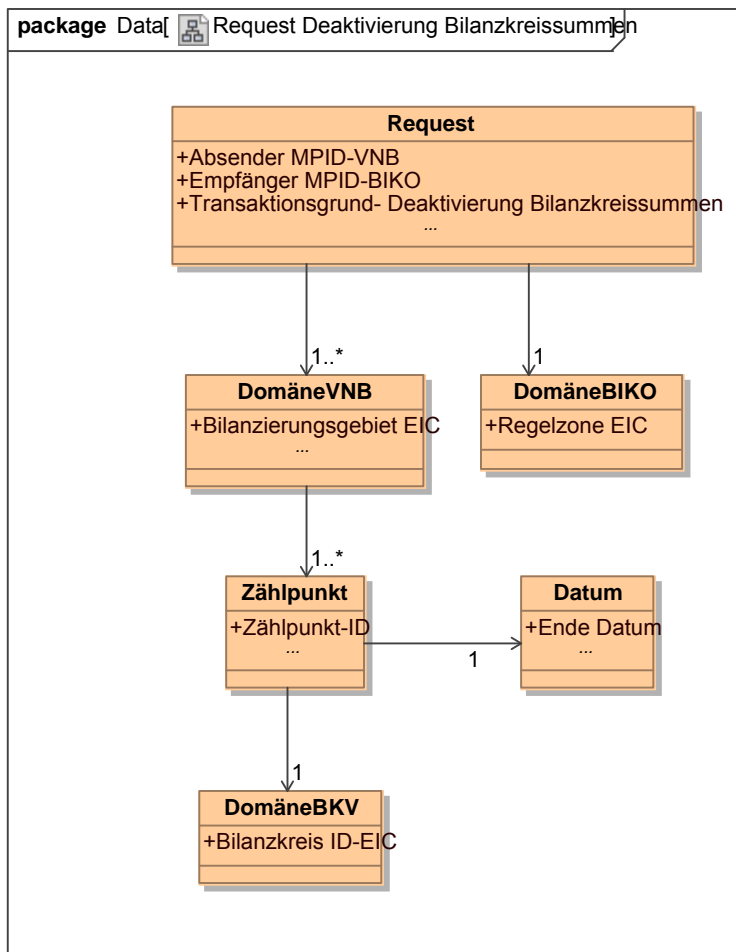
**package** Data[ Request Deaktivierung Bilanzkreissummen ]

**Request**
+Absender MPID-VNB
+Empfänger MPID-BIKO
+Transaktionsgrund- Deaktivierung Bilanzkreissummen
...

1..*

1

**DomäneVNB**
+Bilanzierungsgebiet EIC
...

**DomäneBIKO**
+Regelzone EIC

1..*

**Zählpunkt**
+Zählpunkt-ID
...

1

**Datum**
+Ende Datum
...

1

**DomäneBKV**
+Bilanzkreis ID-EIC